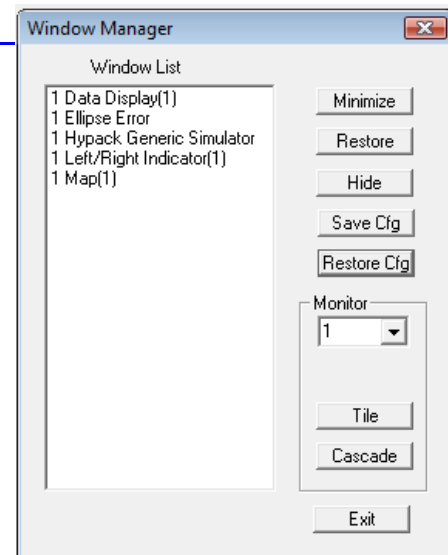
Window Manager

Window List

1 Data Display(1)
1 Ellipse Error
1 Hypack Generic Simulator
1 Left/Right Indicator(1)
1 Map(1)

Minimize

Restore

Hide

Save Cfg

Restore Cfg

Monitor

1

Tile

Cascade

Exit